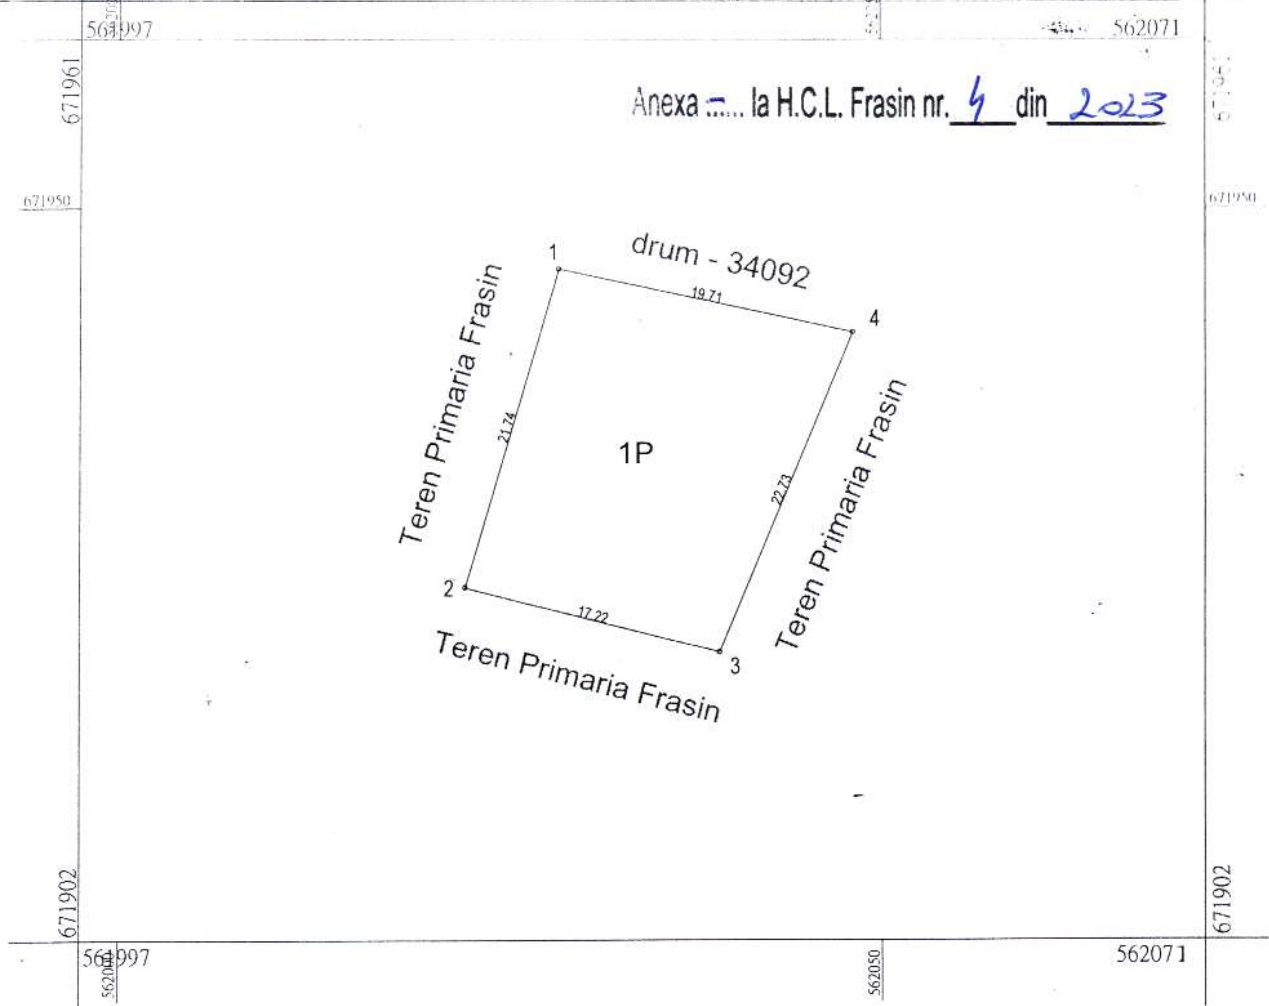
561997
562071
671961
Anexa ...... la H.C.L. Frasin nr. 4 din 2023
671950
671950
1
drum - 34092
19.71
4
Teren Primaria Frasin
21.74
1P
22.73
Teren Primaria Frasin
2
17.22
3
Teren Primaria Frasin
671902
671902
561997
562050
562071